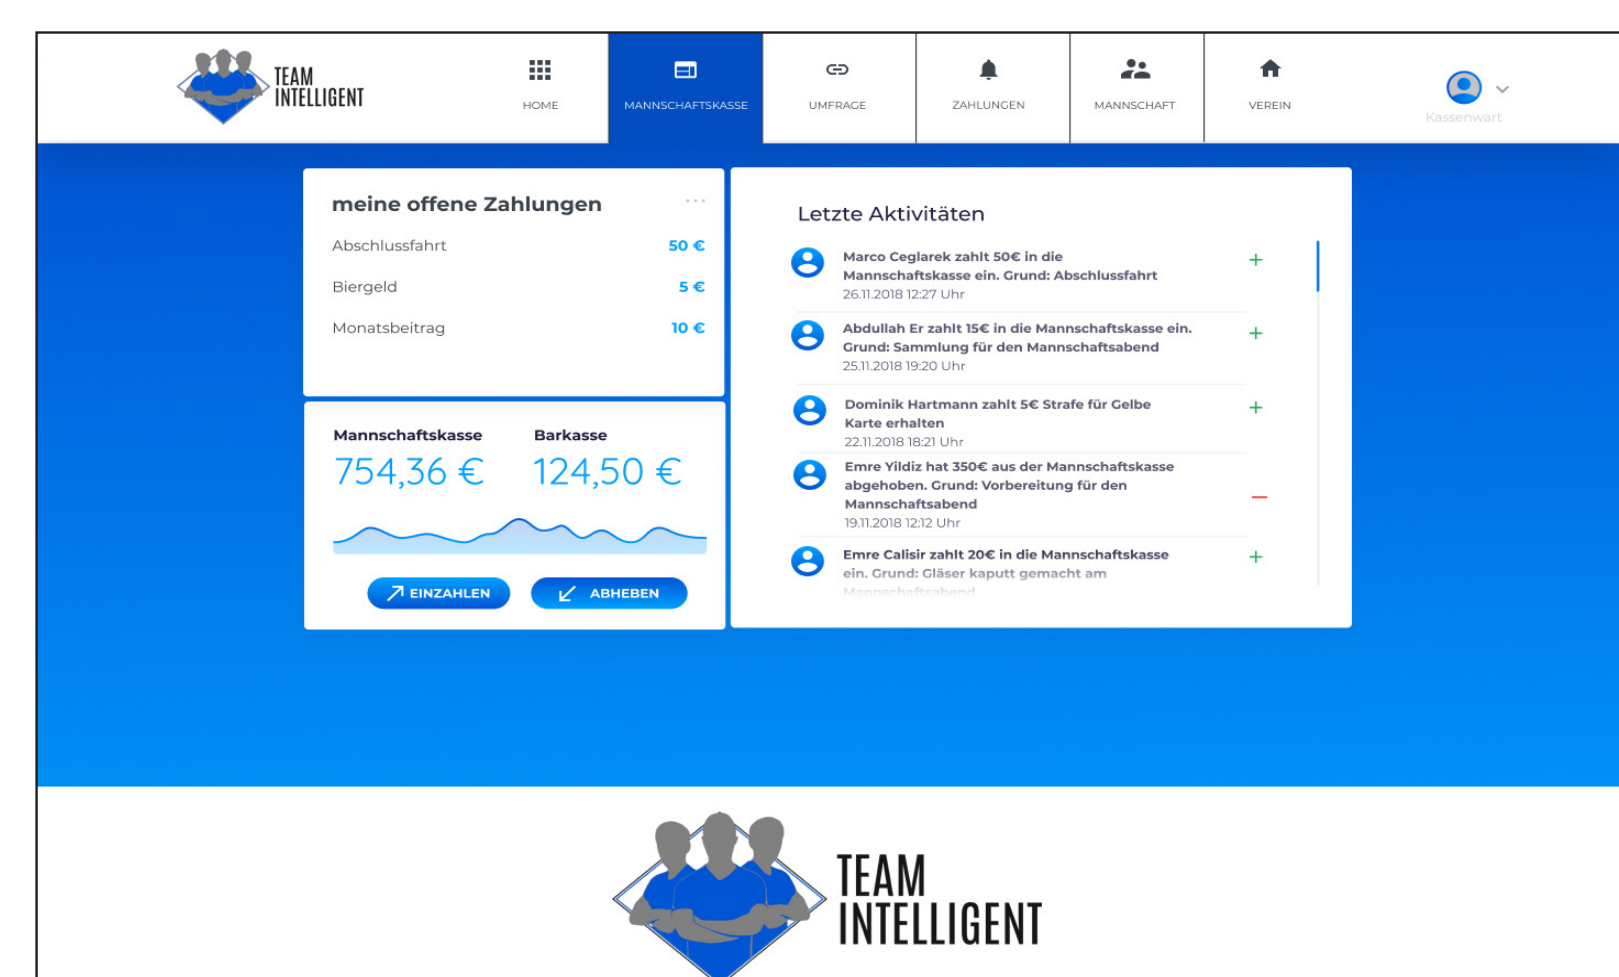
TEAM INTELLIGENT

HOME
MANNSCHAFTSKASSE
UMFRAGE
ZAHLUNGEN
MANNSCHAFT
VEREIN
Kassenwart

meine offene Zahlungen
...

Abschlussfahrt 50 €
Biergeld 5 €
Monatsbeitrag 10 €

Mannschaftskasse
754,36 €

Barkasse
124,50 €

EINZAHLEN
ABHEBEN

Letzte Aktivitäten

Marco Ceglarek zahlt 50€ in die Mannschaftskasse ein. Grund: Abschlussfahrt
26.11.2018 12:27 Uhr
+

Abdullah Er zahlt 15€ in die Mannschaftskasse ein. Grund: Sammlung für den Mannschaftsabend
25.11.2018 19:20 Uhr
+

Dominik Hartmann zahlt 5€ Strafe für Gelbe Karte erhalten
22.11.2018 18:21 Uhr
+

Emre Yildiz hat 350€ aus der Mannschaftskasse abgehoben. Grund: Vorbereitung für den Mannschaftsabend
19.11.2018 12:12 Uhr
–

Emre Calisir zahlt 20€ in die Mannschaftskasse ein. Grund: Gläser kaputt gemacht am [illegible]
+

TEAM INTELLIGENT